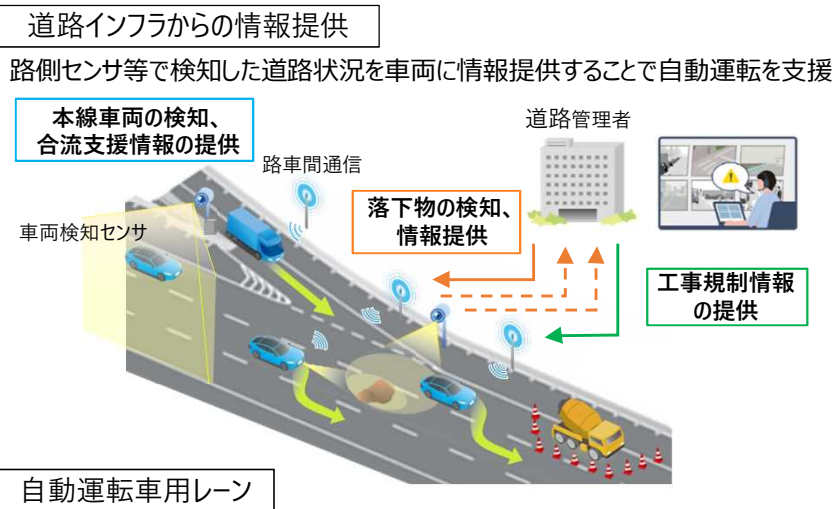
道路インフラからの情報提供

路側センサ等で検知した道路状況を車両に情報提供することで自動運転を支援

本線車両の検知、合流支援情報の提供

路車間通信

道路管理者

車両検知センサ

落下物の検知、情報提供

工事規制情報の提供

自動運転車用レーン